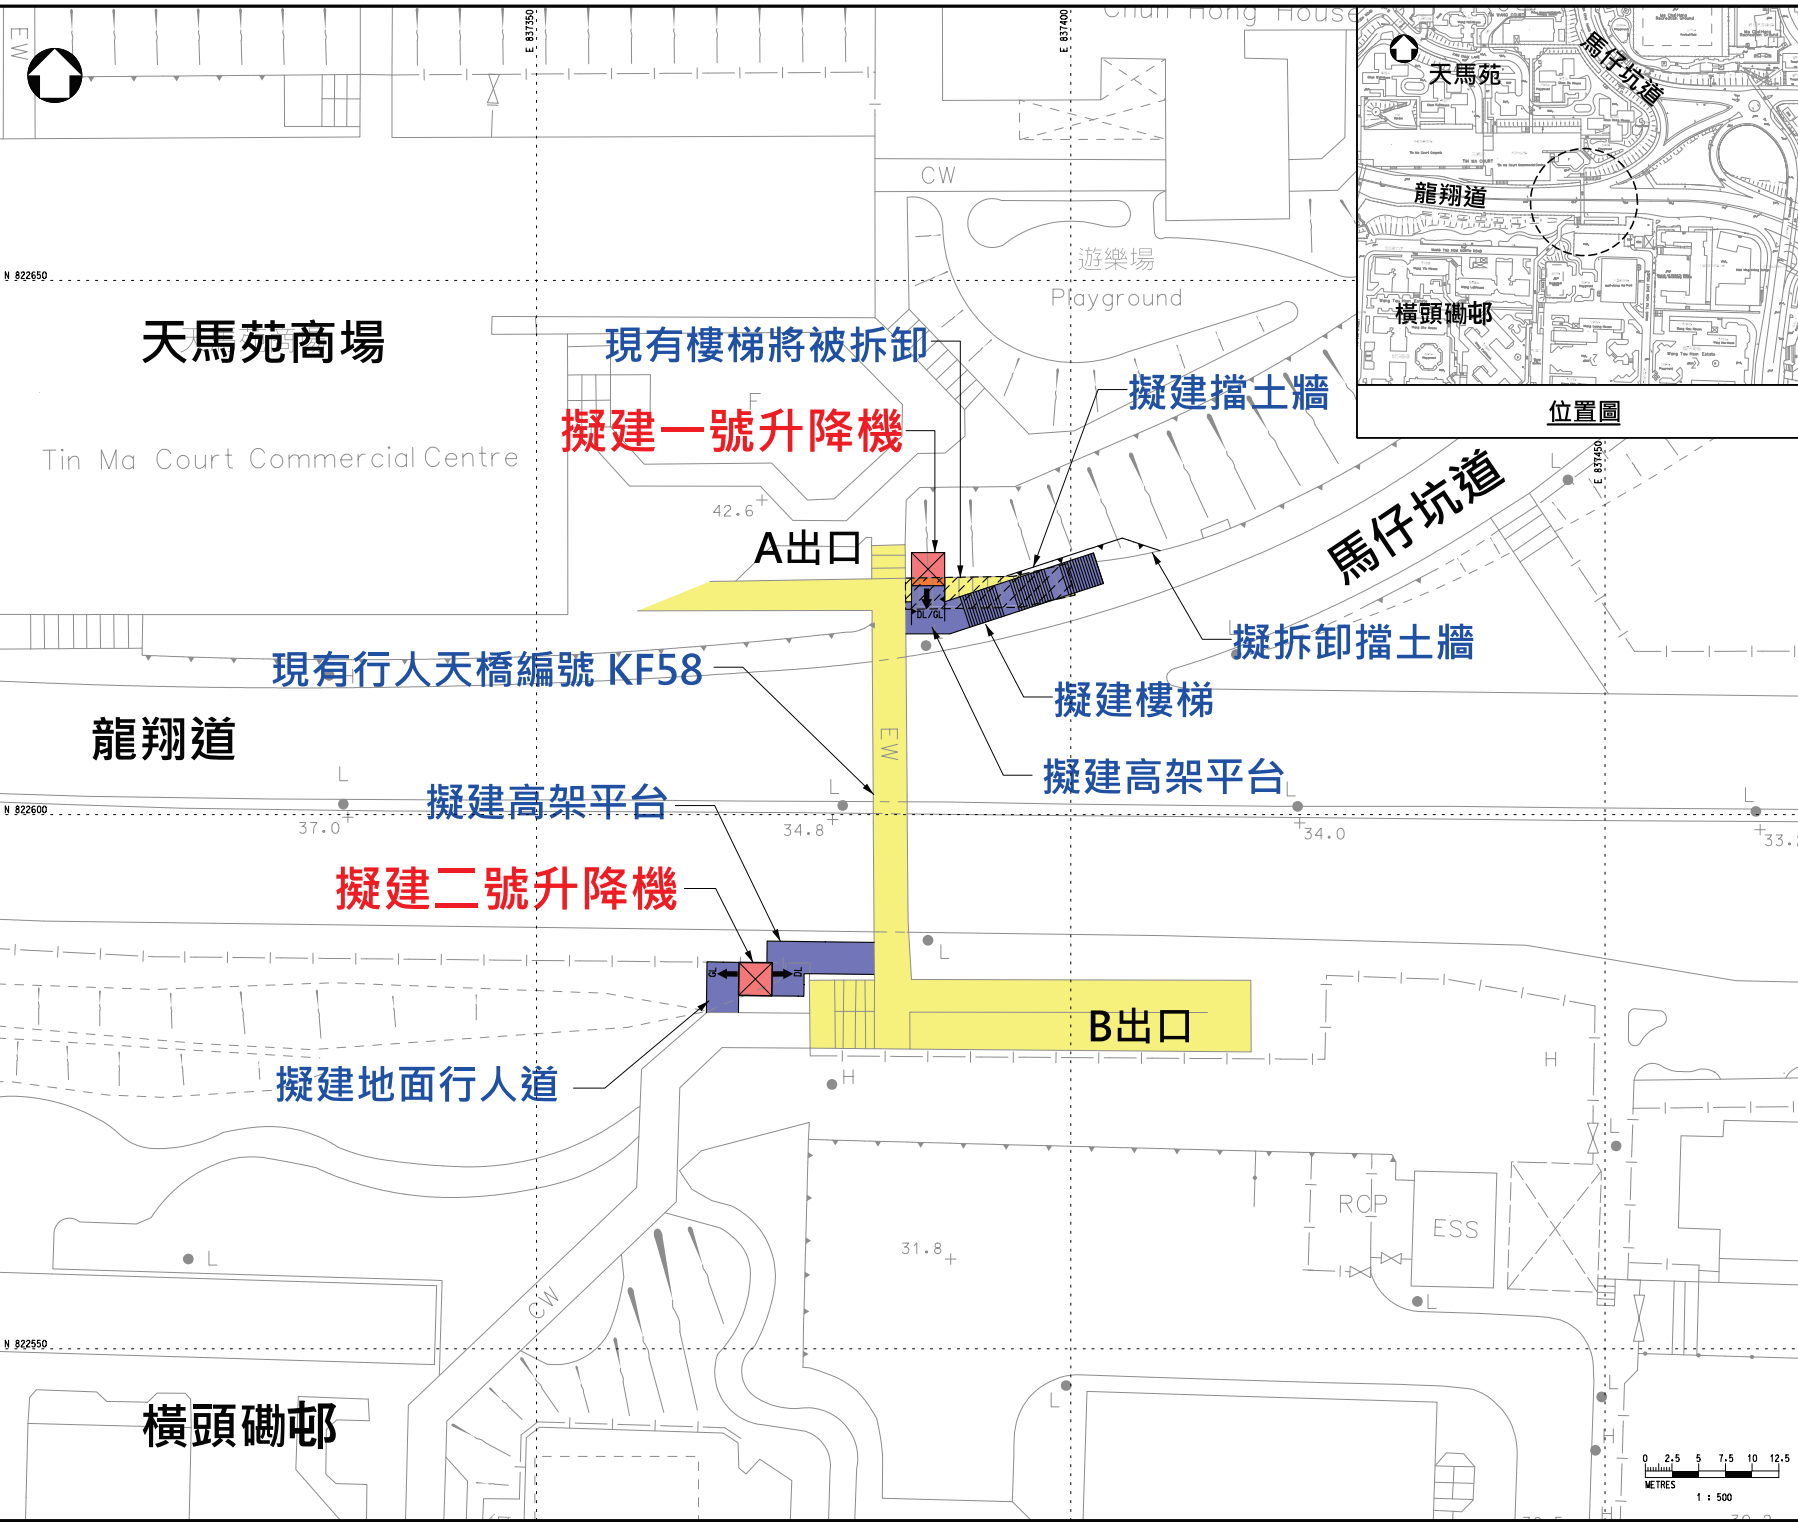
EW

E 837350

E 837400

Chun Hong House

CW

遊樂場

Playground

N 822650

天馬苑商場

Tin Ma Court Commercial Centre

現有樓梯將被拆卸

擬建一號升降機

擬建擋土牆

天馬苑

馬仔坑道

龍翔道

橫頭磡邨

位置圖

E 837450

42.6

A出口

馬仔坑道

擬拆卸擋土牆

現有行人天橋編號 KF58

擬建樓梯

龍翔道

EW

擬建高架平台

L

N 822600

37.0

擬建高架平台

34.8

34.0

33.

擬建二號升降機

L

B出口

擬建地面行人道

H

H

RCP

ESS

L

31.8

CW

N 822550

L

橫頭磡邨

L

H

0 2.5 5 7.5 10 12.5

METRES

1 : 500